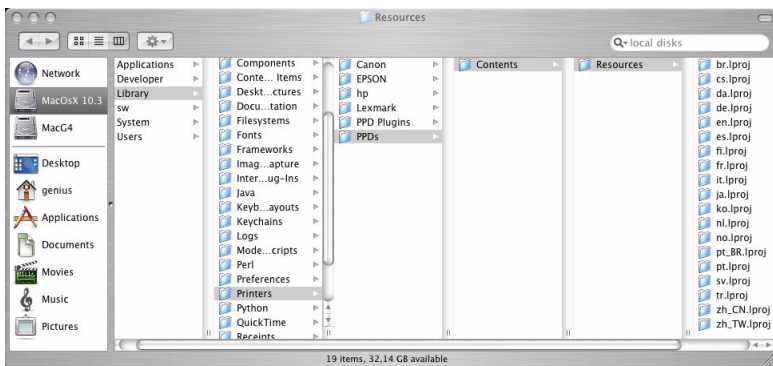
Resources

local disks

Network
MacOsX 10.3
MacG4
Desktop
genius
Applications
Documents
Movies
Music
Pictures

Applications
Developer
Library
sw
System
Users

Components
Conte... Items
Deskt...ctures
Docu...tation
Filesystems
Fonts
Frameworks
Imag...apture
Inter...ug-Ins
Java
Keyb...ayouts
Keychains
Logs
Mode...cripts
Perl
Preferences
Printers
Python
QuickTime
Receipts

Canon
EPSON
hp
Lexmark
PPD Plugins
PPDs

Contents

Resources

br.lproj
cs.lproj
da.lproj
de.lproj
en.lproj
es.lproj
fi.lproj
fr.lproj
it.lproj
ja.lproj
ko.lproj
nl.lproj
no.lproj
pt_BR.lproj
pt.lproj
sv.lproj
tr.lproj
zh_CN.lproj
zh_TW.lproj

19 items, 32,14 GB available